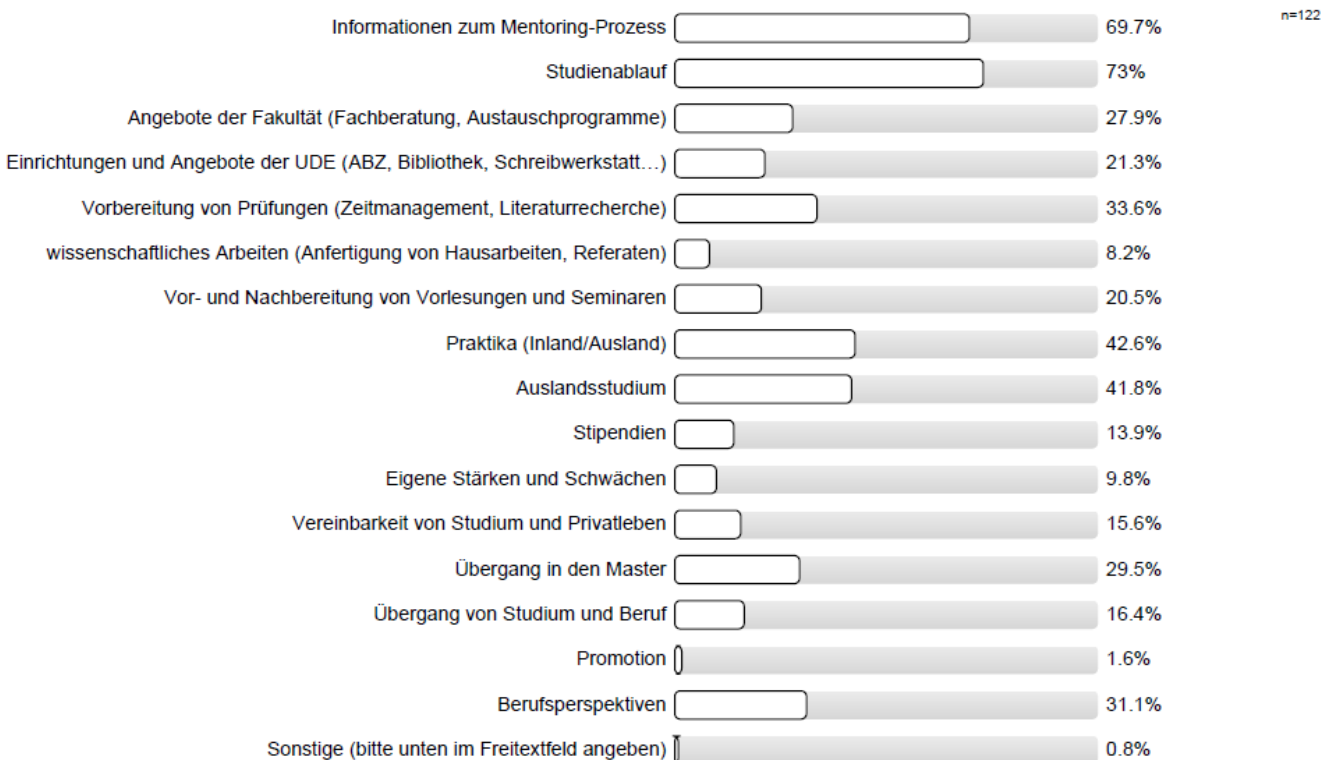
n=122

| | |
|---|---|
| Informationen zum Mentoring-Prozess | 69.7% |
| Studienablauf | 73% |
| Angebote der Fakultät (Fachberatung, Austauschprogramme) | 27.9% |
| Einrichtungen und Angebote der UDE (ABZ, Bibliothek, Schreibwerkstatt…) | 21.3% |
| Vorbereitung von Prüfungen (Zeitmanagement, Literaturrecherche) | 33.6% |
| wissenschaftliches Arbeiten (Anfertigung von Hausarbeiten, Referaten) | 8.2% |
| Vor- und Nachbereitung von Vorlesungen und Seminaren | 20.5% |
| Praktika (Inland/Ausland) | 42.6% |
| Auslandsstudium | 41.8% |
| Stipendien | 13.9% |
| Eigene Stärken und Schwächen | 9.8% |
| Vereinbarkeit von Studium und Privatleben | 15.6% |
| Übergang in den Master | 29.5% |
| Übergang von Studium und Beruf | 16.4% |
| Promotion | 1.6% |
| Berufsperspektiven | 31.1% |
| Sonstige (bitte unten im Freitextfeld angeben) | 0.8% |